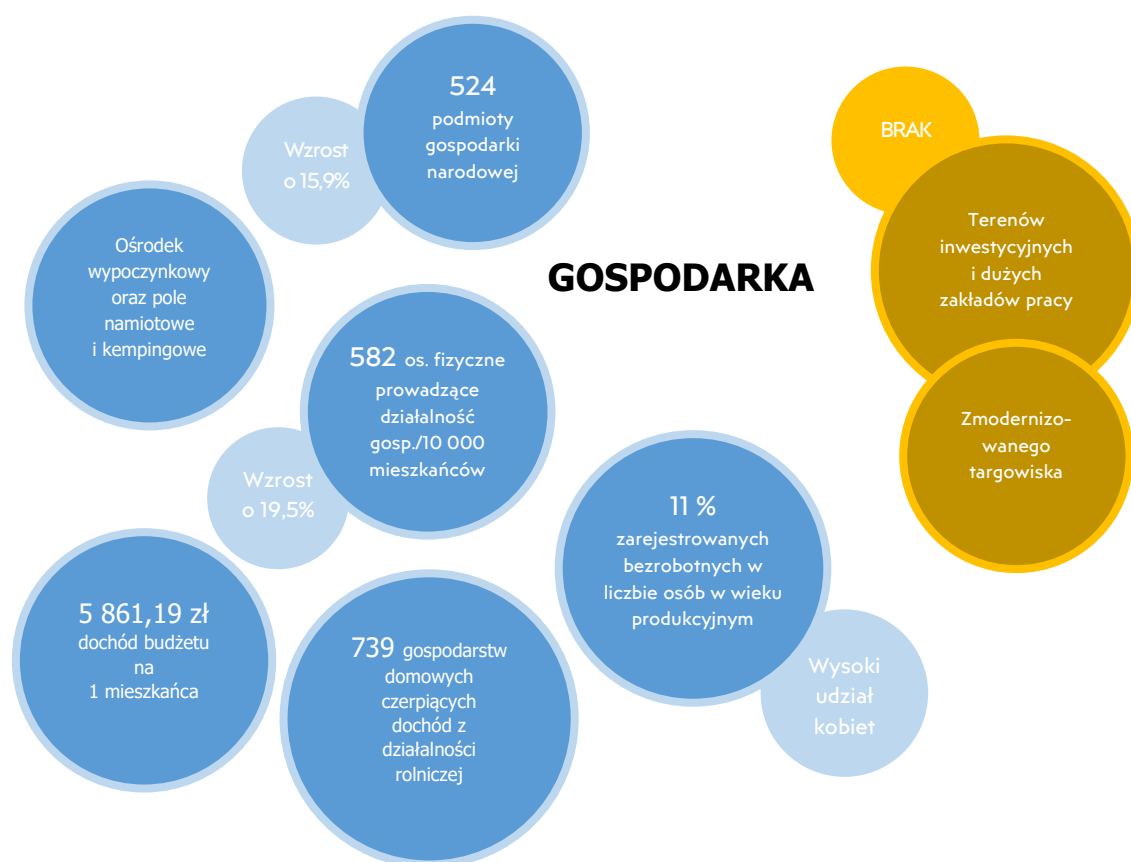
Wzrost o 15,9%

524 podmioty gospodarki narodowej

Ośrodek wypoczynkowy oraz pole namiotowe i kempingowe

GOSPODARKA

BRAK

Terenów inwestycyjnych i dużych zakładów pracy

Zmodernizowanego targowiska

582 os. fizyczne prowadzące działalność gosp./10 000 mieszkańców

Wzrost o 19,5%

11 % zarejestrowanych bezrobotnych w liczbie osób w wieku produkcyjnym

Wysoki udział kobiet

5 861,19 zł dochód budżetu na 1 mieszkańca

739 gospodarstw domowych czerpiących dochód z działalności rolniczej